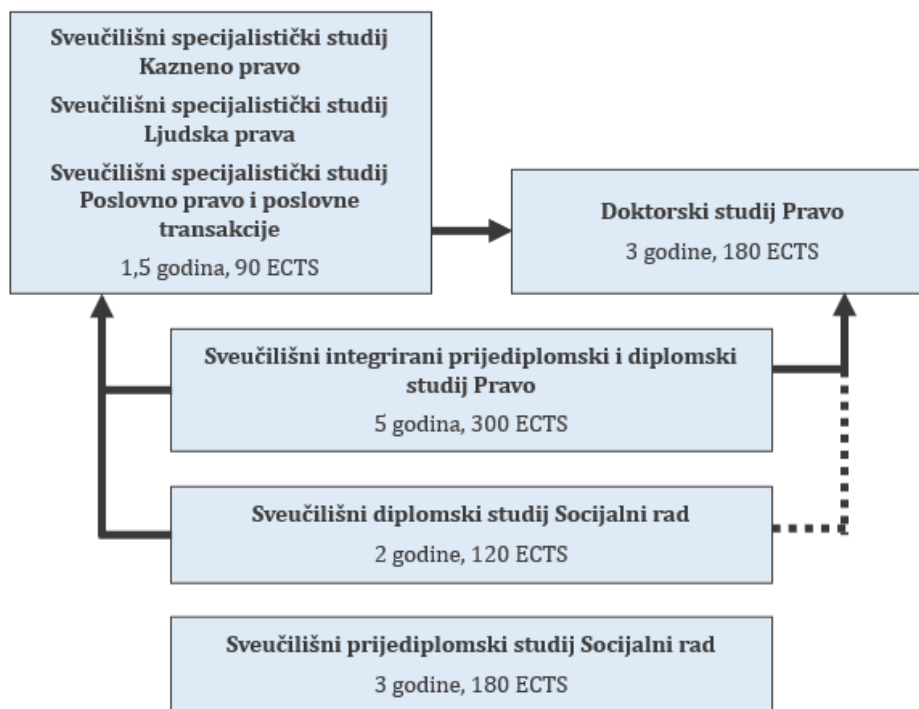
Sveučilišni specijalistički studij Kazneno pravo

Sveučilišni specijalistički studij Ljudska prava

Sveučilišni specijalistički studij Poslovno pravo i poslovne transakcije

1,5 godina, 90 ECTS

Doktorski studij Pravo

3 godine, 180 ECTS

Sveučilišni integrirani prijediplomski i diplomski studij Pravo

5 godina, 300 ECTS

Sveučilišni diplomski studij Socijalni rad

2 godine, 120 ECTS

Sveučilišni prijediplomski studij Socijalni rad

3 godine, 180 ECTS